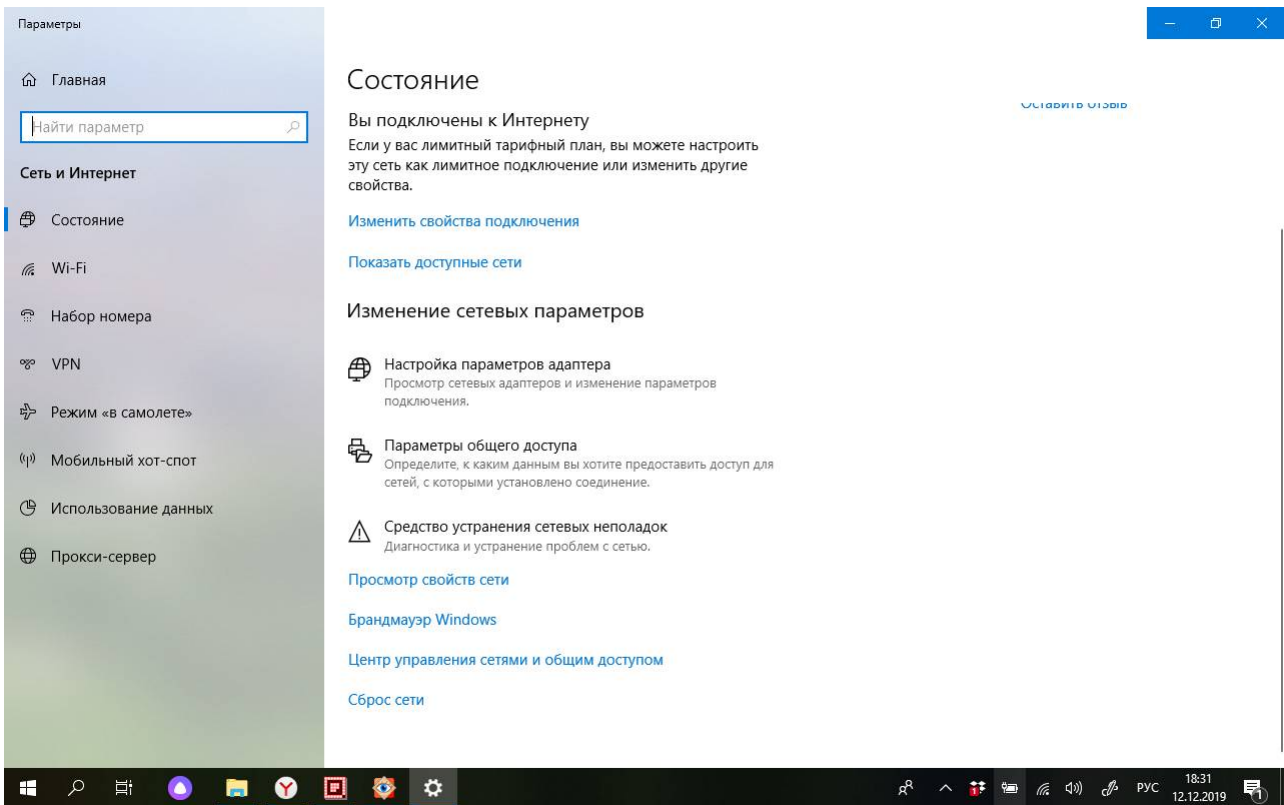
Параметры

Главная

Найти параметр

Сеть и Интернет

Состояние

Wi-Fi

Набор номера

VPN

Режим «в самолете»

Мобильный хот-спот

Использование данных

Прокси-сервер

Состояние

Вы подключены к Интернету

Если у вас лимитный тарифный план, вы можете настроить эту сеть как лимитное подключение или изменить другие свойства.

Изменить свойства подключения

Показать доступные сети

Изменение сетевых параметров

Настройка параметров адаптера
Просмотр сетевых адаптеров и изменение параметров подключения.

Параметры общего доступа
Определите, к каким данным вы хотите предоставить доступ для сетей, с которыми установлено соединение.

Средство устранения сетевых неполадок
Диагностика и устранение проблем с сетью.

Просмотр свойств сети

Брандмауэр Windows

Центр управления сетями и общим доступом

Сброс сети

Оставить отзыв

РУС 18:31 12.12.2019